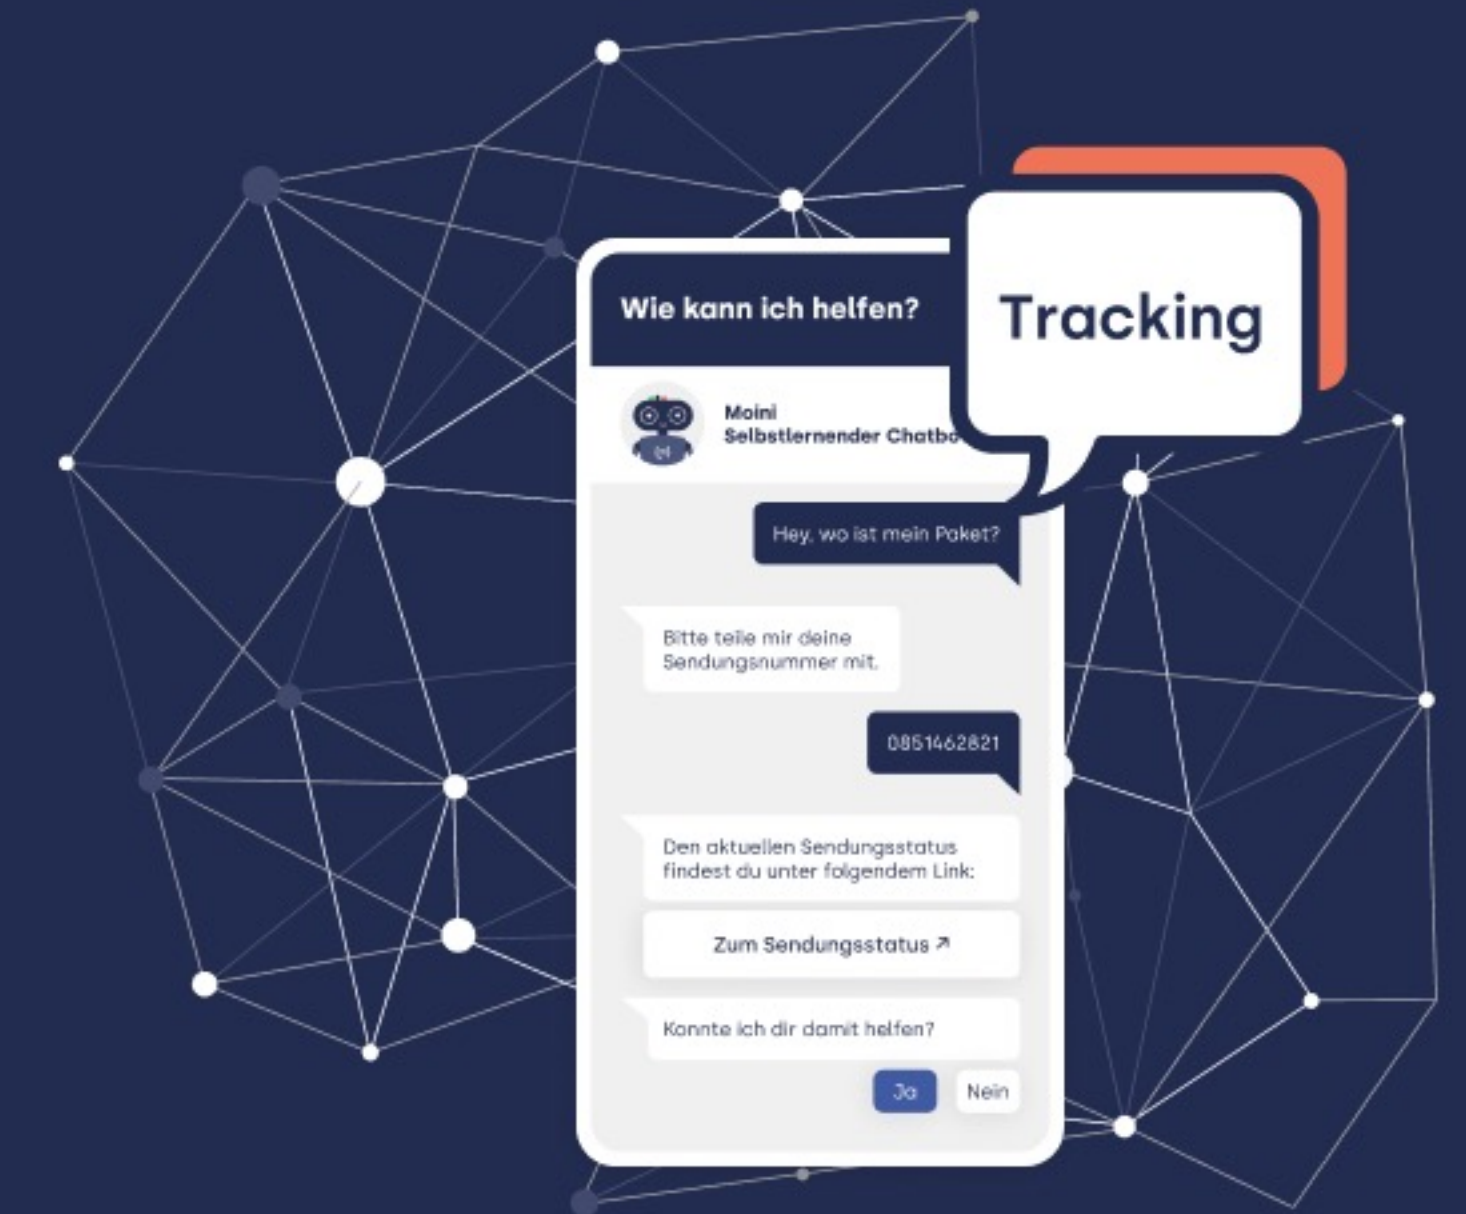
Wie kann ich helfen?

Tracking

Moini
Selbstlernender Chatbo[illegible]

Hey, wo ist mein Paket?

Bitte teile mir deine Sendungsnummer mit.

0851462821

Den aktuellen Sendungsstatus findest du unter folgendem Link:

Zum Sendungsstatus ↗

Konnte ich dir damit helfen?

Ja

Nein